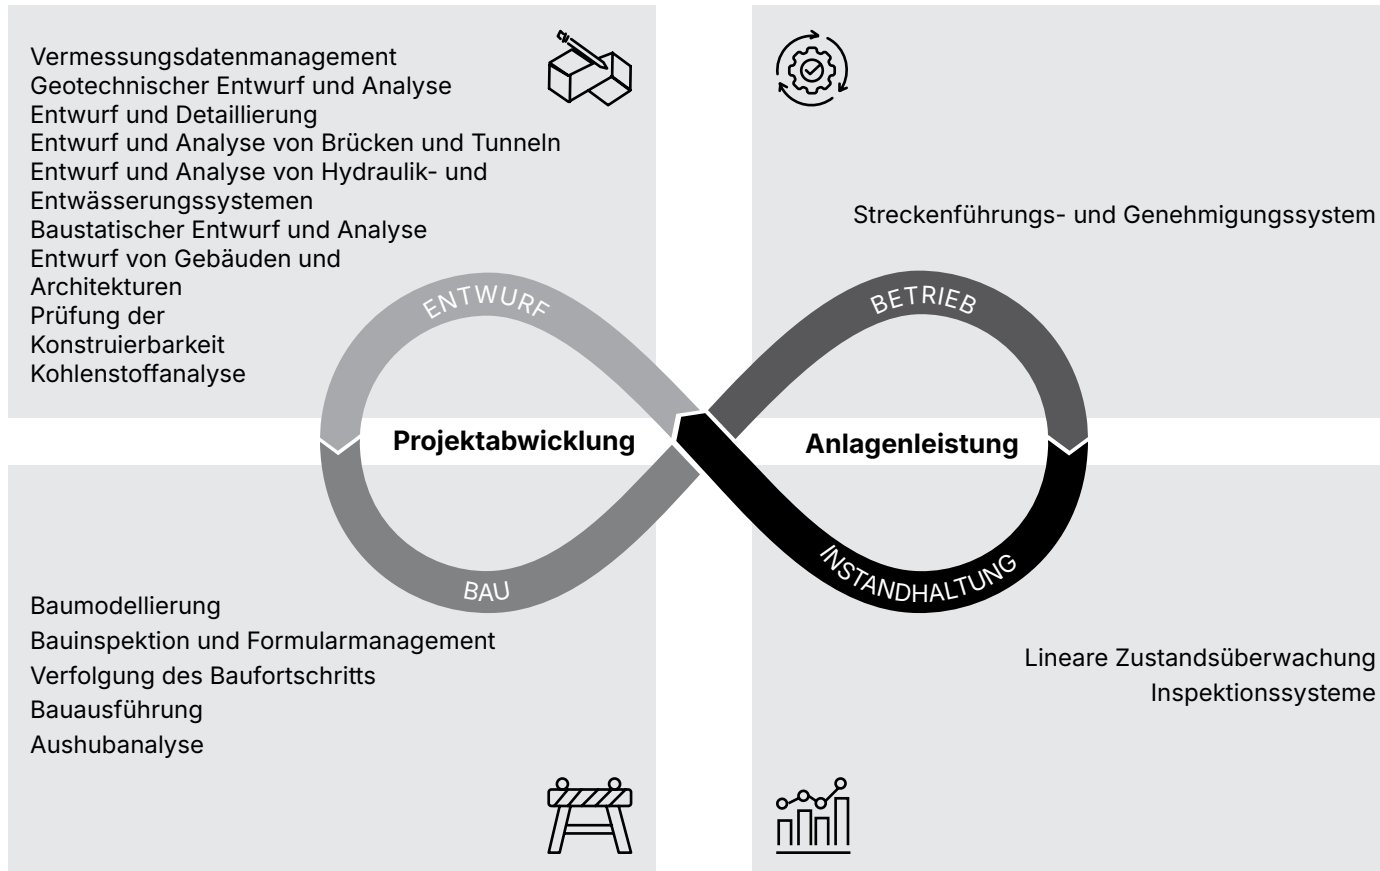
Vermessungsdatenmanagement
Geotechnischer Entwurf und Analyse
Entwurf und Detaillierung
Entwurf und Analyse von Brücken und Tunneln
Entwurf und Analyse von Hydraulik- und Entwässerungssystemen
Baustatischer Entwurf und Analyse
Entwurf von Gebäuden und Architekturen
Prüfung der Konstruierbarkeit
Kohlenstoffanalyse

Streckenführungs- und Genehmigungssystem

ENTWURF

BETRIEB

Projektabwicklung

Anlagenleistung

BAU

INSTANDHALTUNG

Baumodellierung
Bauinspektion und Formularmanagement
Verfolgung des Baufortschritts
Bauausführung
Aushubanalyse

Lineare Zustandsüberwachung
Inspektionssysteme